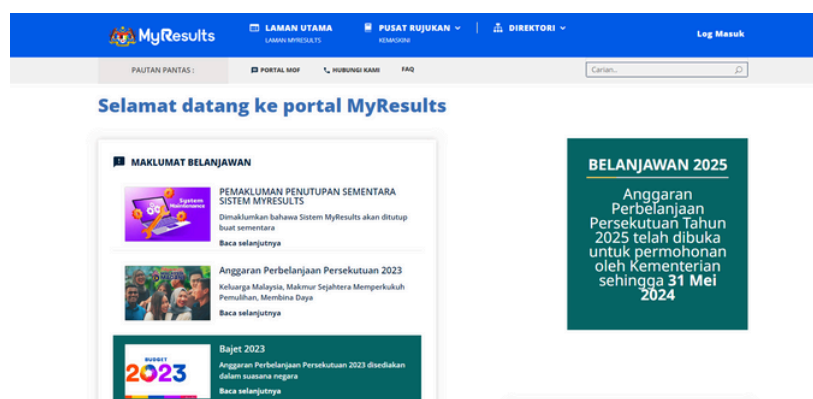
MyResults

LAMAN UTAMA
LAMAN MYRESULTS

PUSAT RUJUKAN
KEMASKINI

DIREKTORI

Log Masuk

PAUTAN PANTAS :

PORTAL MOF

HUBUNGI KAMI

FAQ

Carian...

Selamat datang ke portal MyResults

MAKLUMAT BELANJAWAN

System Maintenance

PEMAKLUMAN PENUTUPAN SEMENTARA SISTEM MYRESULTS

Dimaklumkan bahawa Sistem MyResults akan ditutup buat sementara

Baca selanjutnya

Anggaran Perbelanjaan Persekutuan 2023

Keluarga Malaysia, Makmur Sejahtera Memperkukuh Pemulihan, Membina Daya

Baca selanjutnya

BUDGET 2023

Bajet 2023

Anggaran Perbelanjaan Persekutuan 2023 disediakan dalam suasana negara

Baca selanjutnya

BELANJAWAN 2025

Anggaran Perbelanjaan Persekutuan Tahun 2025 telah dibuka untuk permohonan oleh Kementerian sehingga 31 Mei 2024